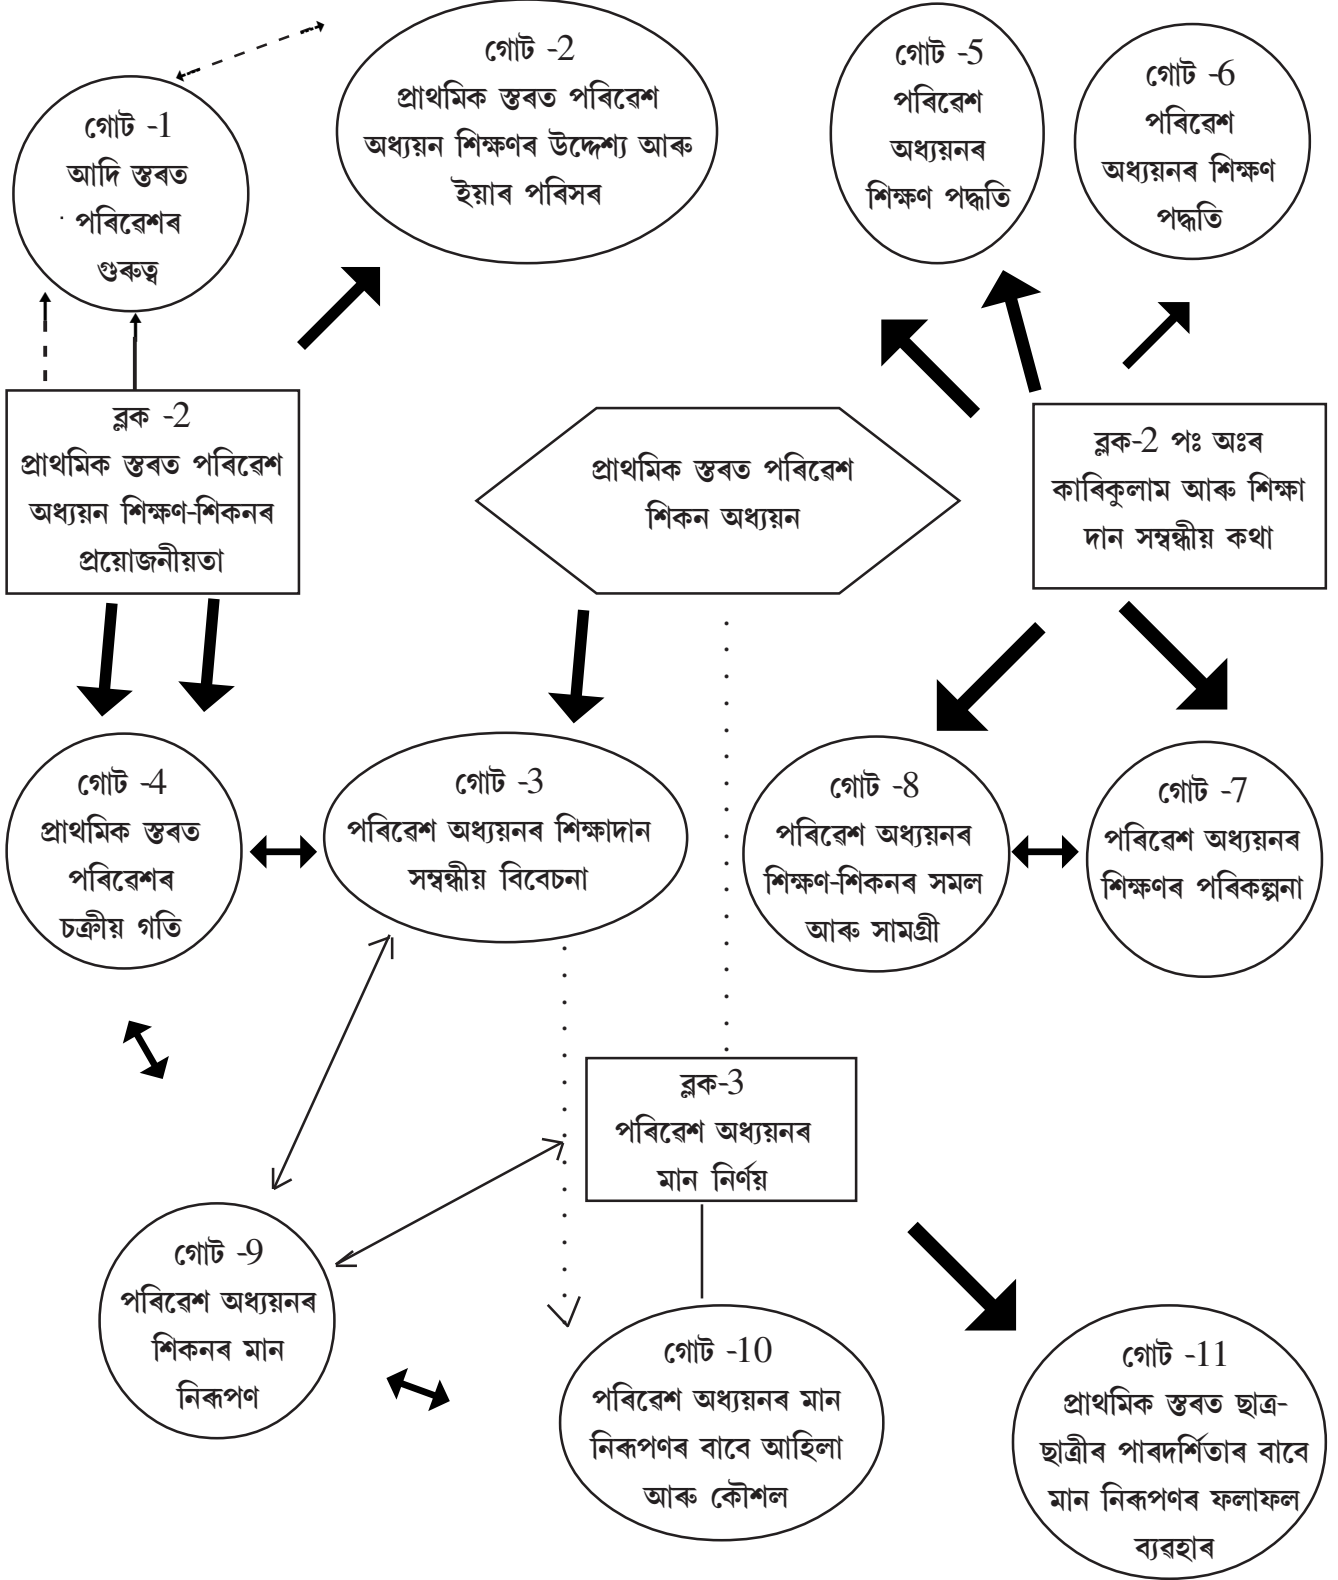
গোট -1
আদি স্তৰত
পৰিৱেশৰ
গুৰুত্ব

গোট -2
প্ৰাথমিক স্তৰত পৰিৱেশ
অধ্যয়ন শিক্ষণৰ উদ্দেশ্য আৰু
ইয়াৰ পৰিসৰ

গোট -5
পৰিৱেশ
অধ্যয়নৰ
শিক্ষণ পদ্ধতি

গোট -6
পৰিৱেশ
অধ্যয়নৰ শিক্ষণ
পদ্ধতি

ব্লক -2
প্ৰাথমিক স্তৰত পৰিৱেশ
অধ্যয়ন শিক্ষণ-শিকনৰ
প্ৰয়োজনীয়তা

প্ৰাথমিক স্তৰত পৰিৱেশ
শিকন অধ্যয়ন

ব্লক-2 পঃ অংৰ
কাৰিকুলাম আৰু শিক্ষা
দান সম্বন্ধীয় কথা

গোট -4
প্ৰাথমিক স্তৰত
পৰিৱেশৰ
চক্ৰীয় গতি

গোট -3
পৰিৱেশ অধ্যয়নৰ শিক্ষাদান
সম্বন্ধীয় বিবেচনা

গোট -8
পৰিৱেশ অধ্যয়নৰ
শিক্ষণ-শিকনৰ সমল
আৰু সামগ্ৰী

গোট -7
পৰিৱেশ অধ্যয়নৰ
শিক্ষণৰ পৰিকল্পনা

ব্লক-3
পৰিৱেশ অধ্যয়নৰ
মান নিৰ্ণয়

গোট -9
পৰিৱেশ অধ্যয়নৰ
শিকনৰ মান
নিৰূপণ

গোট -10
পৰিৱেশ অধ্যয়নৰ মান
নিৰূপণৰ বাবে আহিলা
আৰু কৌশল

গোট -11
প্ৰাথমিক স্তৰত ছাত্ৰ-
ছাত্ৰীৰ পাৰদৰ্শিতাৰ বাবে
মান নিৰূপণৰ ফলাফল
ব্যৱহাৰ